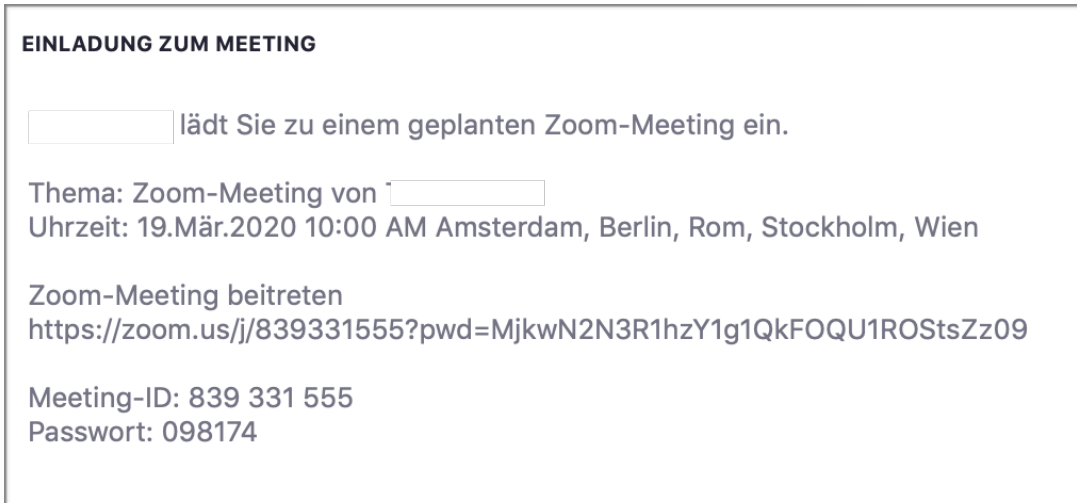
EINLADUNG ZUM MEETING

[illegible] lädt Sie zu einem geplanten Zoom-Meeting ein.

Thema: Zoom-Meeting von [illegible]
Uhrzeit: 19.Mär.2020 10:00 AM Amsterdam, Berlin, Rom, Stockholm, Wien

Zoom-Meeting beitreten
https://zoom.us/j/839331555?pwd=MjkwN2N3R1hzY1g1QkFOQU1ROStsZz09

Meeting-ID: 839 331 555
Passwort: 098174